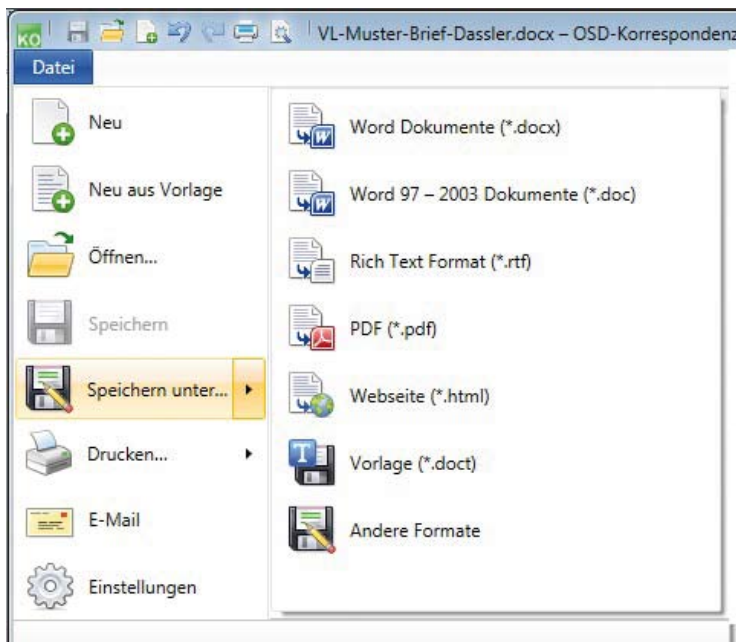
KO VL-Muster-Brief-Dassler.docx – OSD-Korrespondenz

Datei

Neu

Neu aus Vorlage

Öffnen...

Speichern

Speichern unter...

Drucken...

E-Mail

Einstellungen

Word Dokumente (*.docx)

Word 97 – 2003 Dokumente (*.doc)

Rich Text Format (*.rtf)

PDF (*.pdf)

Webseite (*.html)

Vorlage (*.doct)

Andere Formate